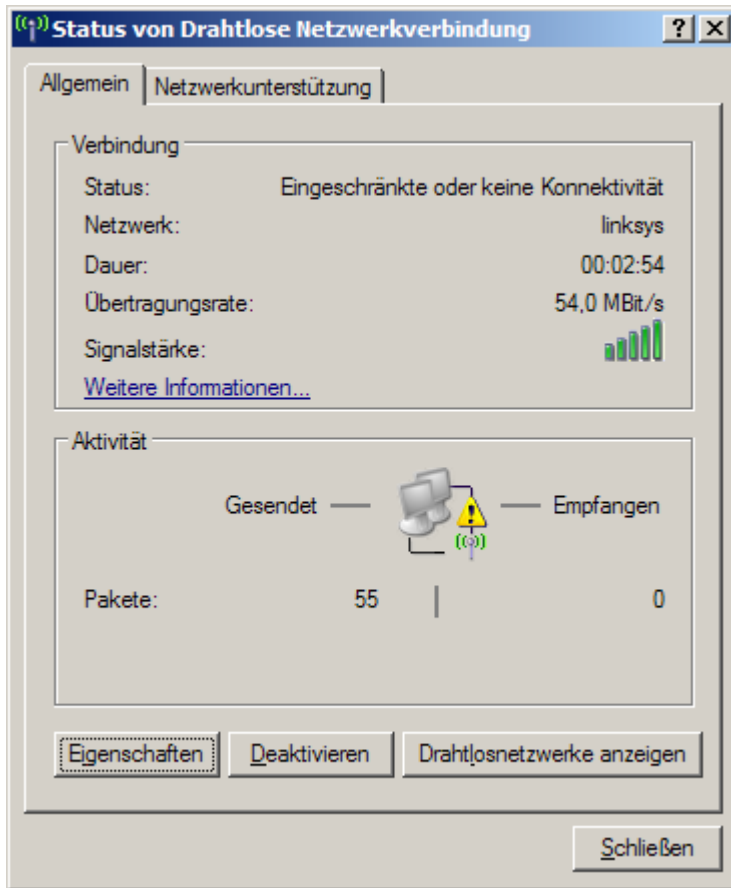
Status von Drahtlose Netzwerkverbindung

?
X

Allgemein
Netzwerkunterstützung

Verbindung

| | |
|---|---|
| Status: | Eingeschränkte oder keine Konnektivität |
| Netzwerk: | linksys |
| Dauer: | 00:02:54 |
| Übertragungsrate: | 54,0 MBit/s |
| Signalstärke: | |

Weitere Informationen...

Aktivität

Gesendet — — Empfangen

| | | |
|---|---|---|
| Pakete: | 55 | 0 |

Eigenschaften
Deaktivieren
Drahtlosnetzwerke anzeigen

Schließen